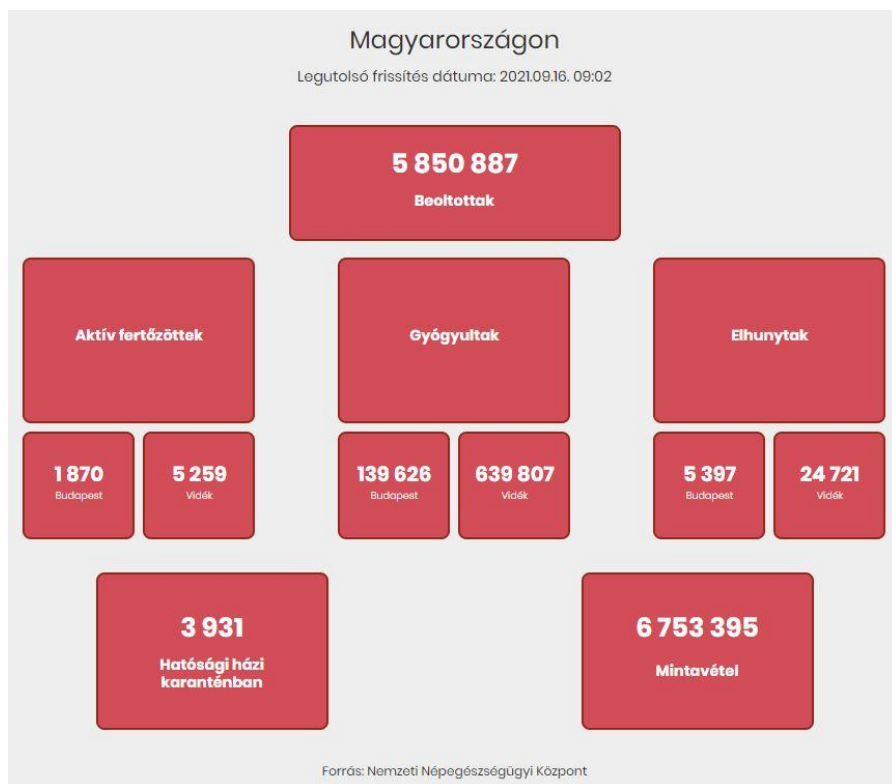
Magyarországon

Legutolsó frissítés dátuma: 2021.09.16. 09:02

5 850 887
Beoltottak

Aktív fertőzöttek

1 870
Budapest

5 259
Vidék

Gyógyultak

139 626
Budapest

639 807
Vidék

Elhunytak

5 397
Budapest

24 721
Vidék

3 931
Hatósági házi karanténban

6 753 395
Mintavétel

Forrás: Nemzeti Népegészségügyi Központ